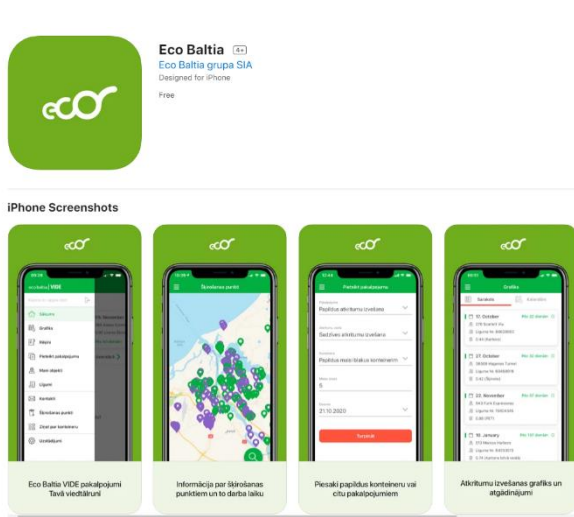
Eco Baltia 4+
Eco Baltia grupa SIA
Designed for iPhone

Free

iPhone Screenshots

eco

Sākums
Grafiks
Rēķini
Pieteikt pakalpojumu
Mani objekti
Līgumi
Kontakti
Šķirošanas punkti
Ziņot par konteineru
Uzstādījumi

Eco Baltia VIDE pakalpojumi Tavā viedtālrunī

eco

Šķirošanas punkti

Informācija par šķirošanas punktiem un to darba laiku

eco

Pieteikt pakalpojumu

Papildus atkritumu izvešana
Sadzīves atkritumu izvešana
Papildus maisi lielākus konteinerim
5
21.10.2020

Turpināt

Piesaki papildus konteineru vai citu pakalpojumu

eco

Grafiks

17. October
27. October
22. November
16. January

Atkritumu izvešanas grafiks un atgādinājumi